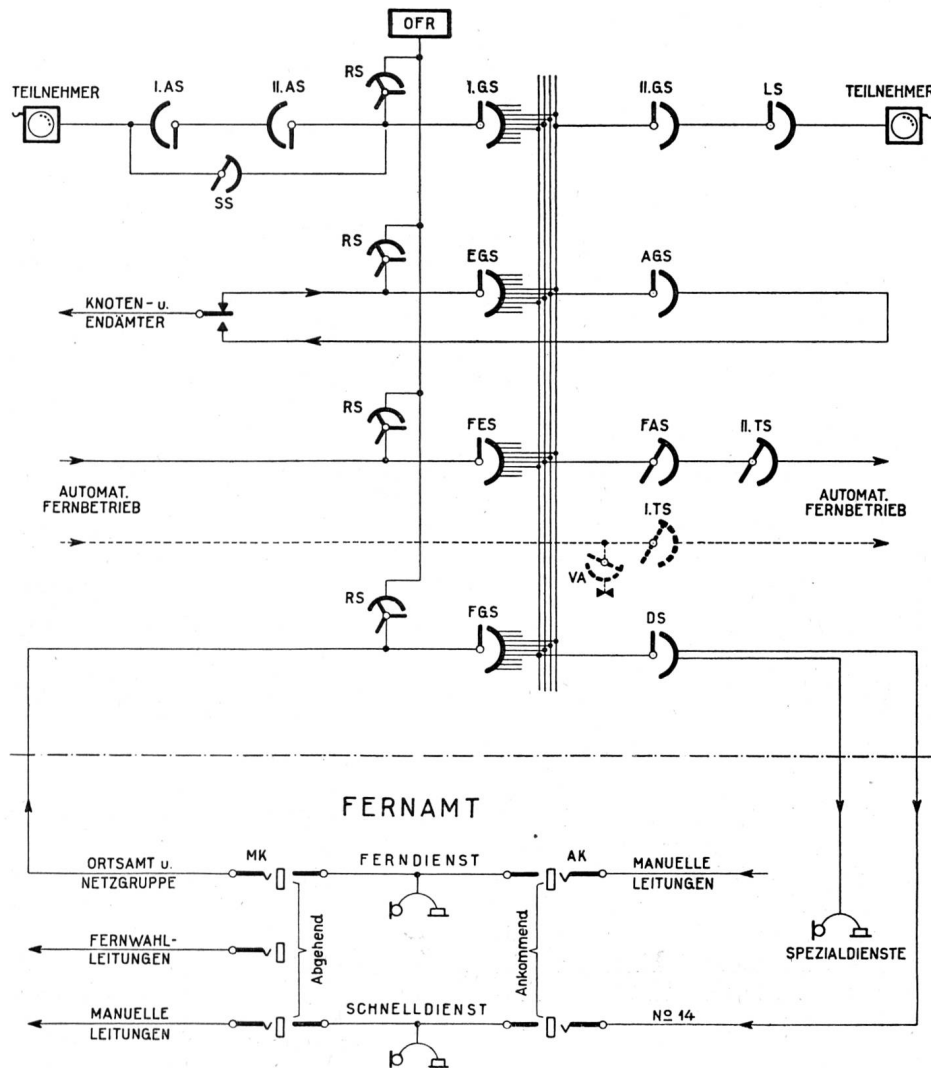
OFR

TEILNEHMER

I. AS

II. AS

RS

I. GS

II. GS

LS

TEILNEHMER

SS

RS

EGS

AGS

KNOTEN- u. ENDÄMTER

RS

FES

FAS

II. TS

AUTOMAT. FERNBETRIEB

AUTOMAT. FERNBETRIEB

I. TS

VA

RS

FGS

DS

FERNAMT

ORTSAMT u. NETZGRUPPE

MK

FERNDIENST

AK

MANUELLE LEITUNGEN

FERNWAHL-LEITUNGEN

Abgehend

Ankommend

SPEZIALDIENSTE

MANUELLE LEITUNGEN

SCHNELLDIENST

№ 14